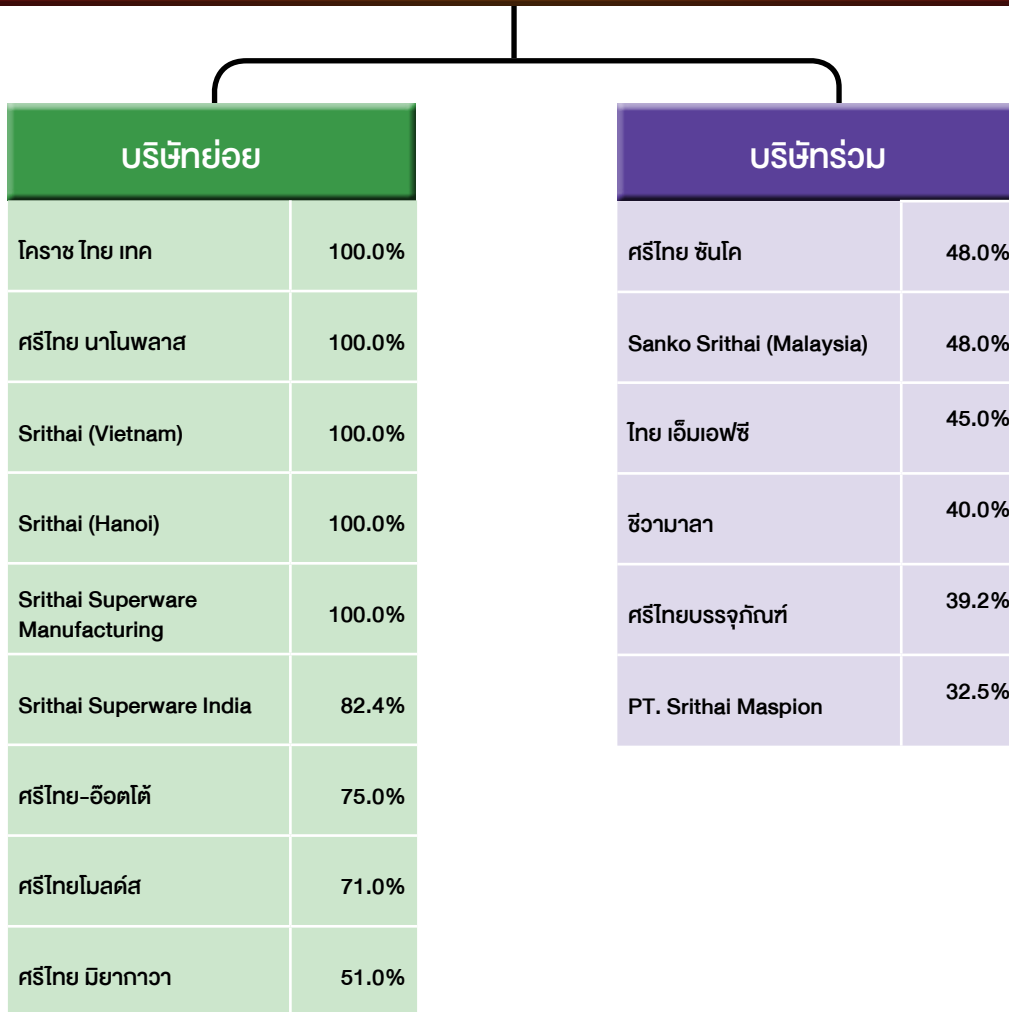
| บริษัทย่อย | |
|---|---|
| โคราช ไทย เทค | 100.0% |
| ศรีไทย นาโนพลาส | 100.0% |
| Srithai (Vietnam) | 100.0% |
| Srithai (Hanoi) | 100.0% |
| Srithai Superware Manufacturing | 100.0% |
| Srithai Superware India | 82.4% |
| ศรีไทย-อ๊อตโต้ | 75.0% |
| ศรีไทยโมลด์ส | 71.0% |
| ศรีไทย มิยากาวา | 51.0% |

| บริษัทร่วม | |
|---|---|
| ศรีไทย ซันโค | 48.0% |
| Sanko Srithai (Malaysia) | 48.0% |
| ไทย เอ็มเอฟซี | 45.0% |
| ชีวามาลา | 40.0% |
| ศรีไทยบรรจุภัณฑ์ | 39.2% |
| PT. Srithai Maspion | 32.5% |